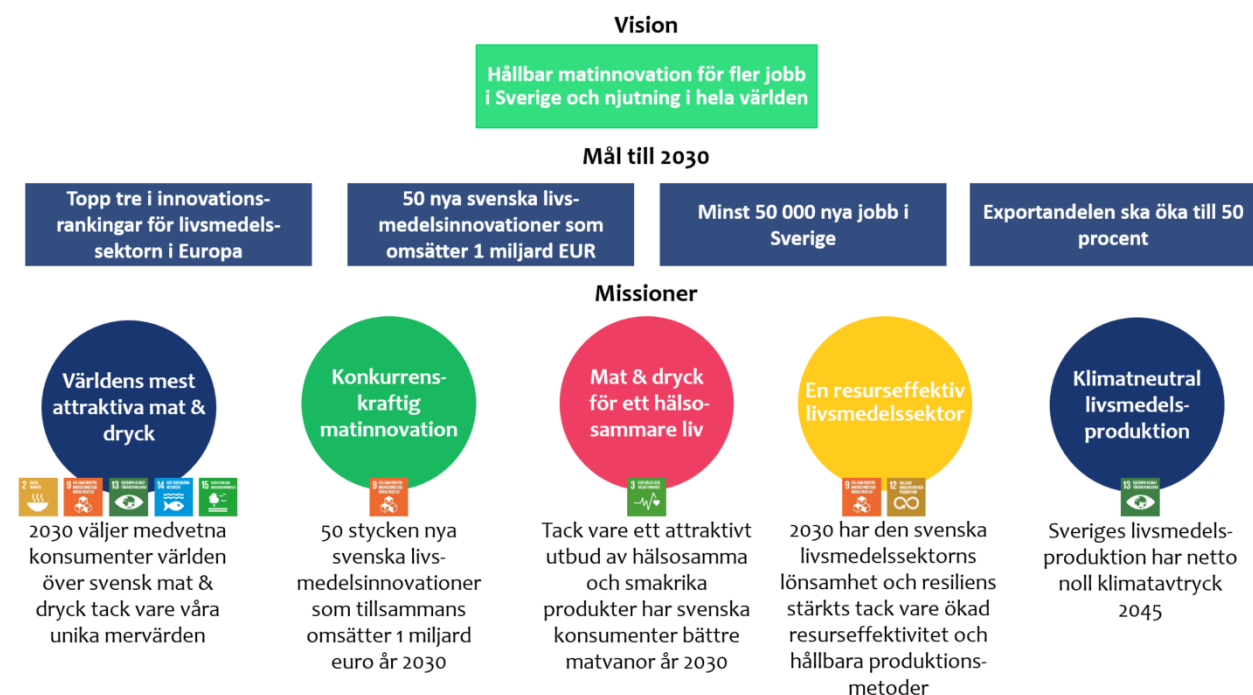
Vision

Hållbar matinnovation för fler jobb i Sverige och njutning i hela världen

Mål till 2030

Topp tre i innovationsrankingar för livsmedelssektorn i Europa

50 nya svenska livsmedelsinnovationer som omsätter 1 miljard EUR

Minst 50 000 nya jobb i Sverige

Exportandelen ska öka till 50 procent

Missioner

Världens mest attraktiva mat & dryck

2 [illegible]
9 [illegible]
13 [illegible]
14 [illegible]
15 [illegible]

2030 väljer medvetna konsumenter världen över svensk mat & dryck tack vare våra unika mervärden

Konkurrenskraftig matinnovation

9 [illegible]

50 stycken nya svenska livsmedelsinnovationer som tillsammans omsätter 1 miljard euro år 2030

Mat & dryck för ett hälsosammare liv

3 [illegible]

Tack vare ett attraktivt utbud av hälsosamma och smakrika produkter har svenska konsumenter bättre matvanor år 2030

En resurseffektiv livsmedelssektor

9 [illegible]
12 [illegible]

2030 har den svenska livsmedelssektorns lönsamhet och resiliens stärkts tack vare ökad resurseffektivitet och hållbara produktionsmetoder

Klimatneutral livsmedelsproduktion

13 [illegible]

Sveriges livsmedelsproduktion har netto noll klimatavtryck 2045